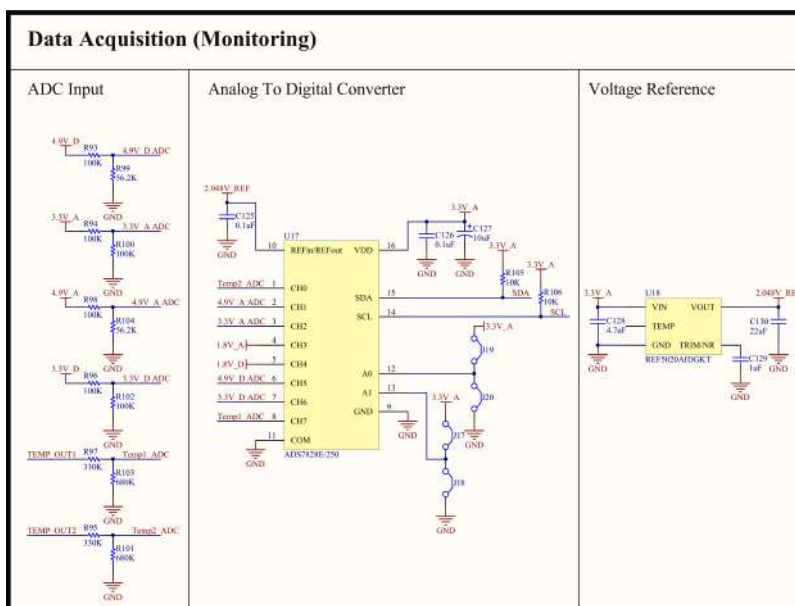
Data Acquisition (Monitoring)

ADC Input

4.9V_D
R93
100K
4.9V_D_ADC
R99
56.2K
GND

3.3V_A
R94
100K
3.3V_A_ADC
R100
100K
GND

4.9V_A
R98
100K
4.9V_A_ADC
R104
56.2K
GND

3.3V_D
R96
100K
3.3V_D_ADC
R102
100K
GND

TEMP_OUT1
R97
330K
Temp1_ADC
R103
680K
GND

TEMP_OUT2
R95
330K
Temp2_ADC
R101
680K
GND

Analog To Digital Converter

2.048V_REF
C125
0.1uF
GND
U17
10 REFin/REFout
16 VDD
3.3V_A
C126
0.1uF
C127
10uF
GND
GND
3.3V_A
R105
10K
3.3V_A
R106
10K
Temp2_ADC 1 CH0
4.9V_A_ADC 2 CH1
3.3V_A_ADC 3 CH2
1.8V_A 4 CH3
1.8V_D 5 CH4
4.9V_D_ADC 6 CH5
3.3V_D_ADC 7 CH6
Temp1_ADC 8 CH7
11 COM
GND
SDA 15 SDA
SCL 14 SCL
A0 12
A1 13
GND 9
GND
3.3V_A
J19
J20
3.3V_A
J17
J18
GND
GND
ADS7828E/250

Voltage Reference

3.3V_A
C128
4.7uF
GND
U18
VIN
TEMP
GND
VOUT
TRIM/NR
2.048V_RE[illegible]
C130
22uF
GND
C129
1uF
GND
REF5020AIDGKT